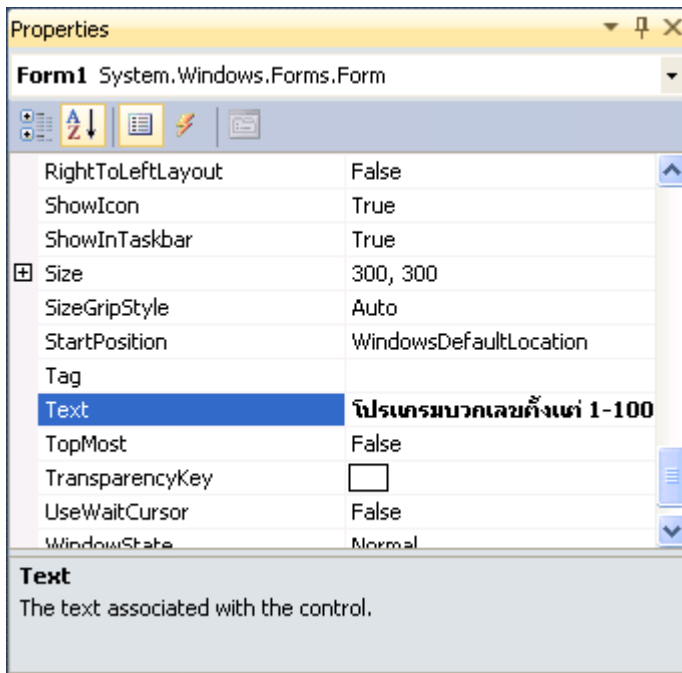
Properties

Form1 System.Windows.Forms.Form

| | |
|---|---|
| RightToLeftLayout | False |
| ShowIcon | True |
| ShowInTaskbar | True |
| ⊞ Size | 300, 300 |
| SizeGripStyle | Auto |
| StartPosition | WindowsDefaultLocation |
| Tag | |
| Text | โปรแกรมบวกเลขตั้งแต่ 1-100 |
| TopMost | False |
| TransparencyKey | |
| UseWaitCursor | False |
| WindowState | Normal |

Text
The text associated with the control.